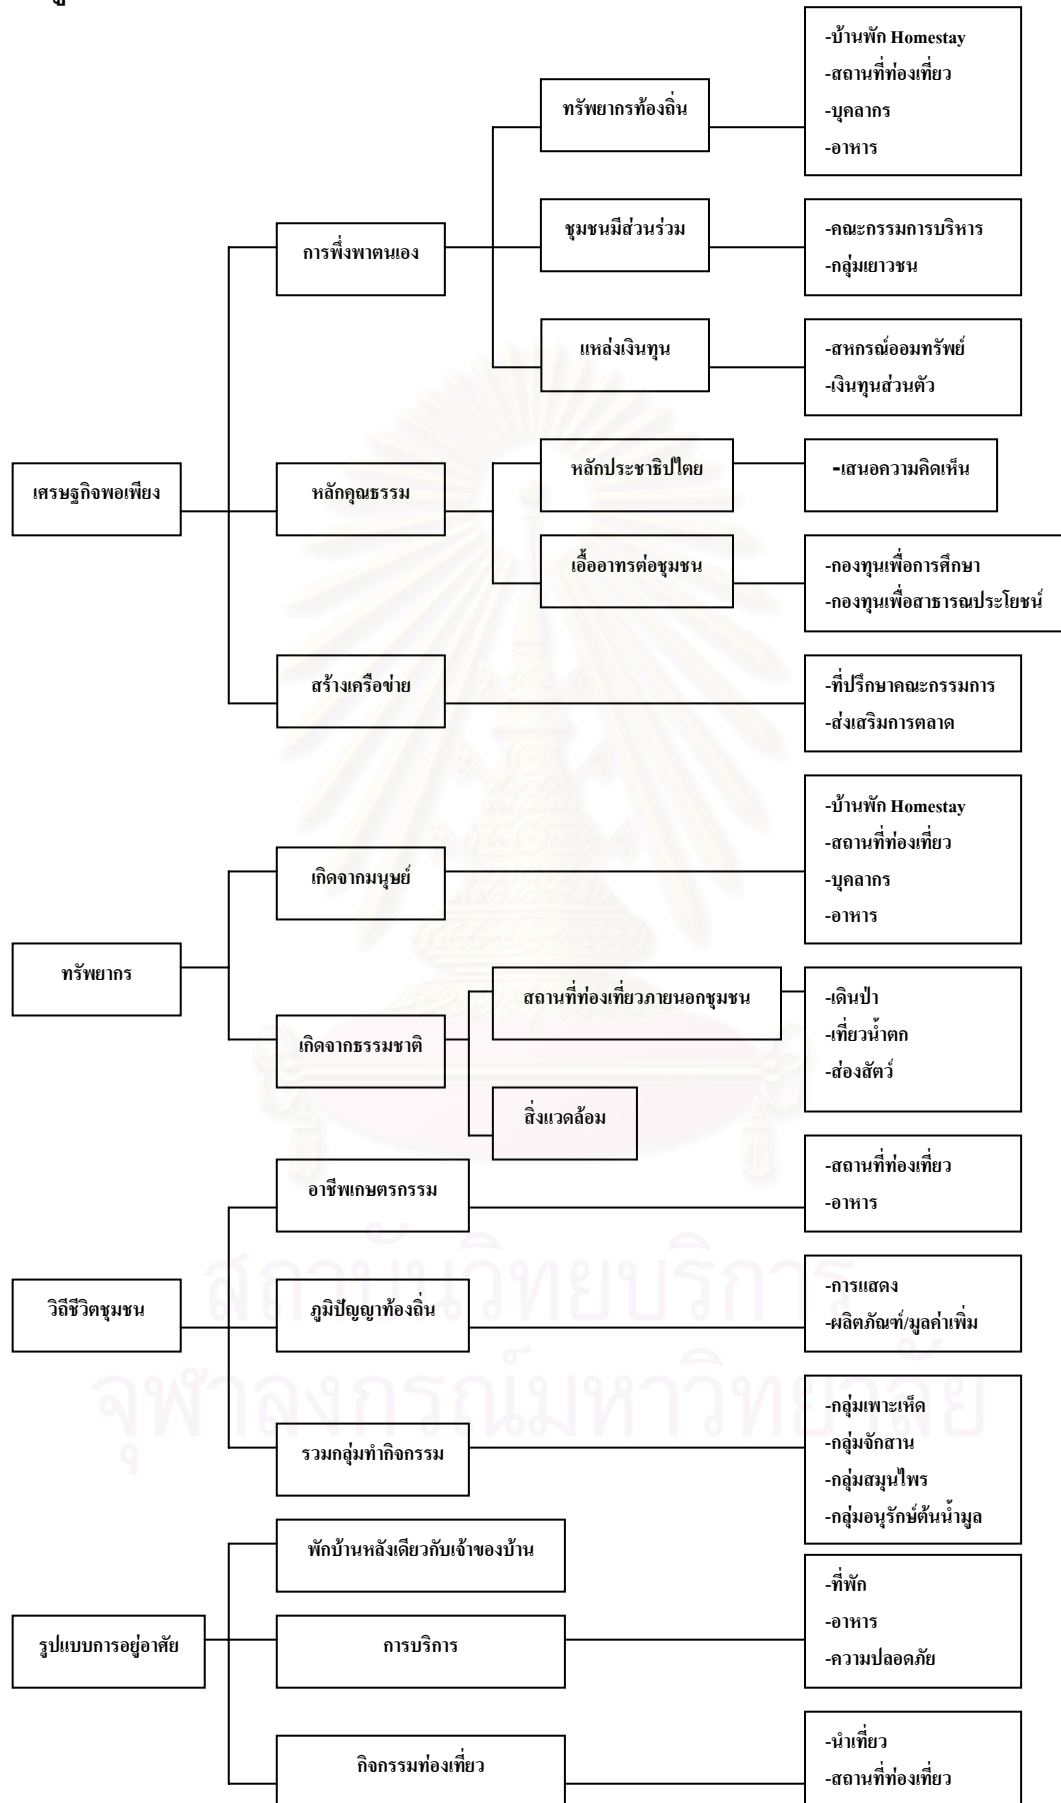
เศรษฐกิจพอเพียง

การพึ่งพาตนเอง

ทรัพยากรท้องถิ่น

-บ้านพัก Homestay
-สถานที่ท่องเที่ยว
-บุคลากร
-อาหาร

ชุมชนมีส่วนร่วม

-คณะกรรมการบริหาร
-กลุ่มเยาวชน

แหล่งเงินทุน

-สหกรณ์ออมทรัพย์
-เงินทุนส่วนตัว

หลักคุณธรรม

หลักประชาธิปไตย

-เสนอความคิดเห็น

เอื้ออาทรต่อชุมชน

-กองทุนเพื่อการศึกษา
-กองทุนเพื่อสาธารณประโยชน์

สร้างเครือข่าย

-ที่ปรึกษาคณะกรรมการ
-ส่งเสริมการตลาด

ทรัพยากร

เกิดจากมนุษย์

-บ้านพัก Homestay
-สถานที่ท่องเที่ยว
-บุคลากร
-อาหาร

เกิดจากธรรมชาติ

สถานที่ท่องเที่ยวภายนอกชุมชน

-เดินป่า
-เที่ยวน้ำตก
-ส่องสัตว์

สิ่งแวดล้อม

วิถีชีวิตชุมชน

อาชีพเกษตรกรรม

-สถานที่ท่องเที่ยว
-อาหาร

ภูมิปัญญาท้องถิ่น

-การแสดง
-ผลิตภัณฑ์/มูลค่าเพิ่ม

รวมกลุ่มทำกิจกรรม

-กลุ่มเพาะเห็ด
-กลุ่มจักสาน
-กลุ่มสมุนไพร
-กลุ่มอนุรักษ์ต้นน้ำมูล

รูปแบบการอยู่อาศัย

พักบ้านหลังเดียวกับเจ้าของบ้าน

การบริการ

-ที่พัก
-อาหาร
-ความปลอดภัย

กิจกรรมท่องเที่ยว

-นำเที่ยว
-สถานที่ท่องเที่ยว

สถาบันวิทยบริการ
จุฬาลงกรณ์มหาวิทยาลัย